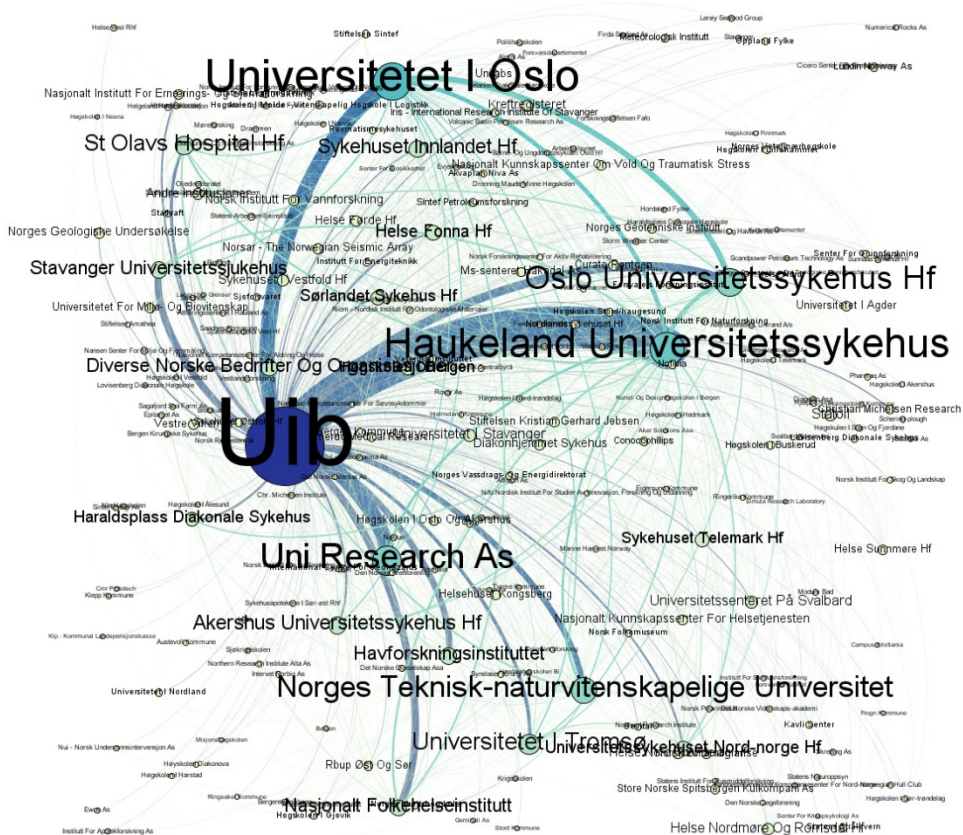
Universitetet I Oslo
Nasjonalt Institutt For Ernærings- Og Sjømatforskning
St Olavs Hospital Hf
Sykehuset Innlandet Hf
Kreftregisteret
Iris - International Research Institute Of Stavanger
Nasjonalt Kunnskapssenter Om Vold Og Traumatisk Stress
Andre Institusjoner
Norsk Institutt For Vannforskning
Sintef Petroleumsforskning
Helse Førde Hf
Helse Fonna Hf
Norges Geologiske Undersøkelse
Norges Geotekniske Institutt
Norsar - The Norwegian Seismic Array
Institutt For Energiteknikk
Stavanger Universitetssjukehus
Sykehuset I Vestfold Hf
Ms-senteret I Hordaland
Oslo Universitetssykehus Hf
Universitetet For Miljø- Og Biovitenskap
Sørlandet Sykehus Hf
Universitetet I Agder
Høgskolen Stord/haugesund
Haukeland Universitetssykehus
Diverse Norske Bedrifter Og Organisasjoner
Høgskolen I Bergen
Uib
Stiftelsen Kristian Gerhard Jebsen
Universitetet I Stavanger
Diakonhjemmet Sykehus
Conocophillips
Statoil
Christian Michelsen Research
Lovisenberg Diakonale Sykehus
Høgskolen I Buskerud
Norges Vassdrags- Og Energidirektorat
Haraldsplass Diakonale Sykehus
Høgskolen I Oslo Og Akershus
Uni Research As
Sykehuset Telemark Hf
Helse Sunnmøre Hf
Helsehuset Kongsberg
Universitetssenteret På Svalbard
Akershus Universitetssykehus Hf
Nasjonalt Kunnskapssenter For Helsetjenesten
Havforskningsinstituttet
Universitetet I Nordland
Norges Teknisk-naturvitenskapelige Universitet
Universitetet I Tromsø
Universitetssykehuset Nord-norge Hf
Kavli Senter
Rbup Øst Og Sør
Store Norske Spitsbergen Kulkompani As
Nasjonalt Folkehelseinstitutt
Høgskolen I Gjøvik
Helse Nordmøre Og Romsdal Hf
Stiftelsen Sintef
Meteorologisk Institutt
Oppland Fylke
Lundin Norway As
Stadtraft
Senter For Rusforskning
Høgskolen I Ålesund
Høgskolen I Harstad
Høgskolen I Hedmark
Høgskolen I Akershus
Norsk Institutt For Skog Og Landskap
Norsk Folkemuseum
Høgskolen I Sør-trøndelag